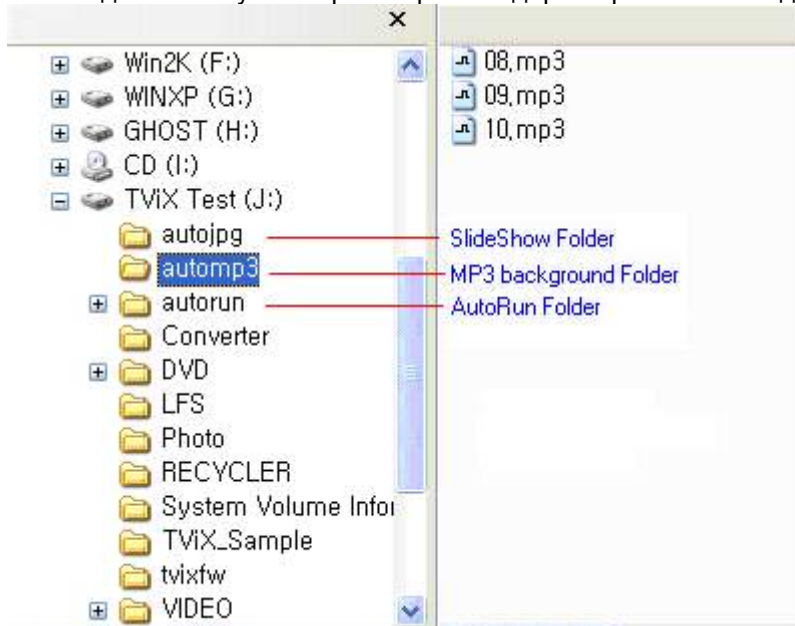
×

Win2K (F:)
WINXP (G:)
GHOST (H:)
CD (I:)
TViX Test (J:)
autojpg
automp3
autorun
Converter
DVD
LFS
Photo
RECYCLER
System Volume Infor
TViX_Sample
tvixfw
VIDEO

08.mp3
09.mp3
10.mp3

SlideShow Folder
MP3 background Folder
AutoRun Folder